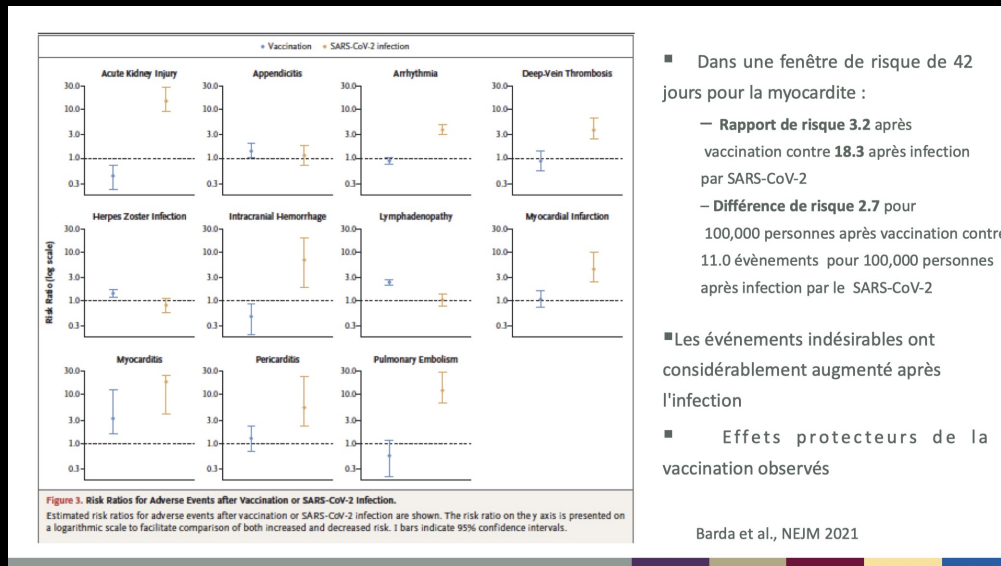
• Vaccination • SARS-CoV-2 infection

Acute Kidney Injury
30.0
10.0
3.0
1.0
0.3

Appendicitis
30.0
10.0
3.0
1.0
0.3

Arrhythmia
30.0
10.0
3.0
1.0
0.3

Deep-Vein Thrombosis
30.0
10.0
3.0
1.0
0.3

Herpes Zoster Infection
30.0
10.0
3.0
1.0
0.3

Intracranial Hemorrhage
30.0
10.0
3.0
1.0
0.3

Lymphadenopathy
30.0
10.0
3.0
1.0
0.3

Myocardial Infarction
30.0
10.0
3.0
1.0
0.3

Risk Ratio (log scale)

Myocarditis
30.0
10.0
3.0
1.0
0.3

Pericarditis
30.0
10.0
3.0
1.0
0.3

Pulmonary Embolism
30.0
10.0
3.0
1.0
0.3

Figure 3. Risk Ratios for Adverse Events after Vaccination or SARS-CoV-2 Infection.
Estimated risk ratios for adverse events after vaccination or SARS-CoV-2 infection are shown. The risk ratio on the y axis is presented on a logarithmic scale to facilitate comparison of both increased and decreased risk. I bars indicate 95% confidence intervals.

▪ Dans une fenêtre de risque de 42 jours pour la myocardite :

– Rapport de risque 3.2 après vaccination contre 18.3 après infection par SARS-CoV-2

– Différence de risque 2.7 pour 100,000 personnes après vaccination contre 11.0 évènements pour 100,000 personnes après infection par le SARS-CoV-2

▪Les événements indésirables ont considérablement augmenté après l'infection

▪ Effets protecteurs de la vaccination observés

Barda et al., NEJM 2021